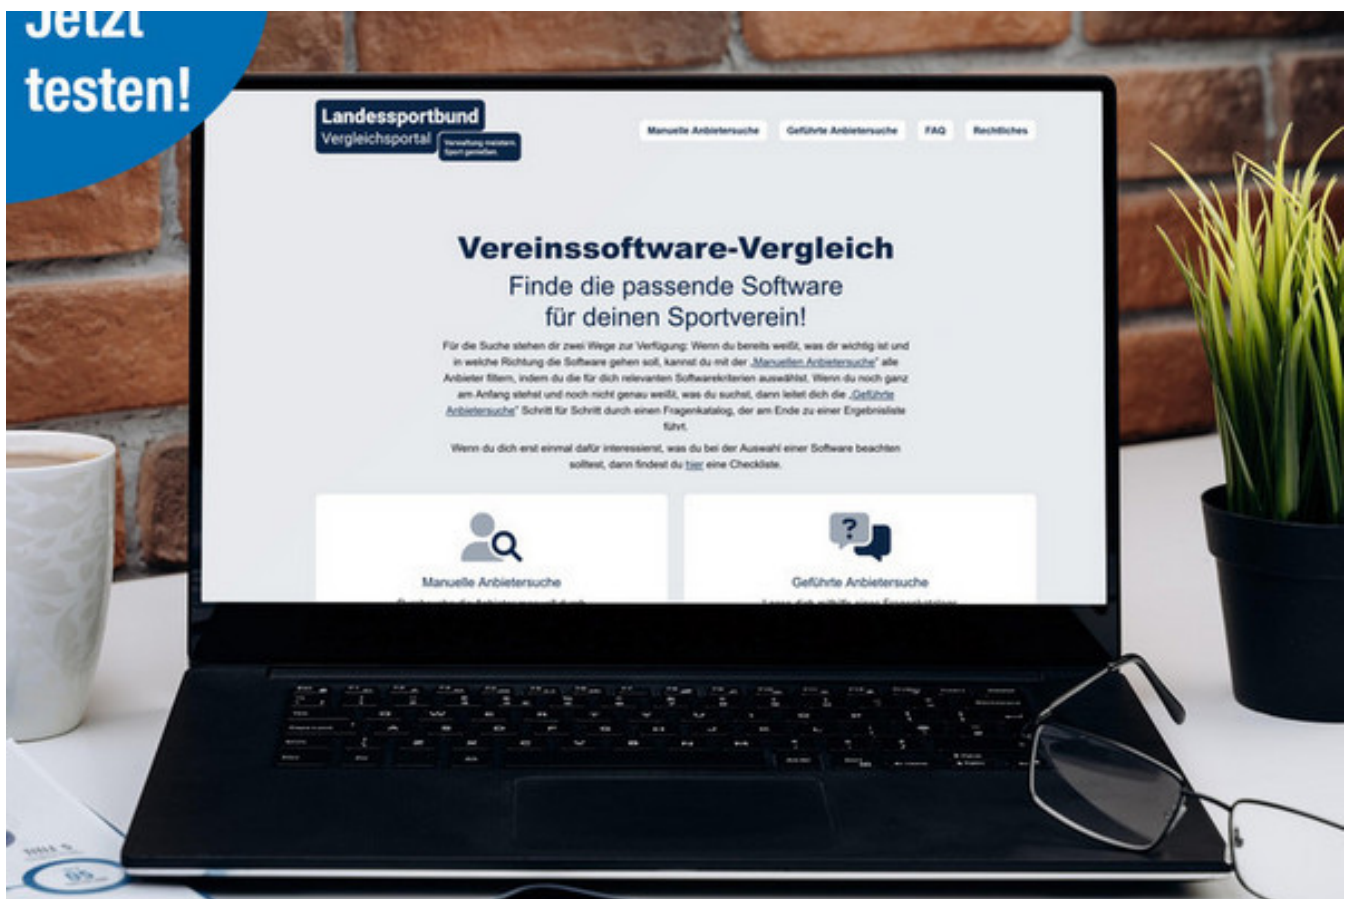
Jetzt testen!

Landessportbund
Vergleichsportal
Verwaltung meistern. Sport genießen.

Manuelle Anbietersuche
Geführte Anbietersuche
FAQ
Rechtliches

Vereinssoftware-Vergleich
Finde die passende Software für deinen Sportverein!

Für die Suche stehen dir zwei Wege zur Verfügung: Wenn du bereits weißt, was dir wichtig ist und in welche Richtung die Software gehen soll, kannst du mit der „Manuellen Anbietersuche" alle Anbieter filtern, indem du die für dich relevanten Softwarekriterien auswählst. Wenn du noch ganz am Anfang stehst und noch nicht genau weißt, was du suchst, dann leitet dich die „Geführte Anbietersuche" Schritt für Schritt durch einen Fragenkatalog, der am Ende zu einer Ergebnisliste führt.

Wenn du dich erst einmal dafür interessierst, was du bei der Auswahl einer Software beachten solltest, dann findest du hier eine Checkliste.

Manuelle Anbietersuche
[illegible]

Geführte Anbietersuche
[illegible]